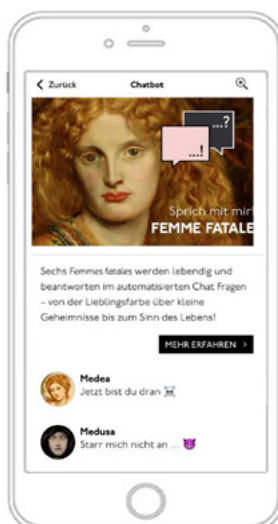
< Zurück
Chatbot

...?
...!

Sprich mit mir!
FEMME FATALE

Sechs Femmes fatales werden lebendig und beantworten im automatisierten Chat Fragen – von der Lieblingsfarbe über kleine Geheimnisse bis zum Sinn des Lebens!

MEHR ERFAHREN >

Medea
Jetzt bist du dran

Medusa
Starr mich nicht an ...